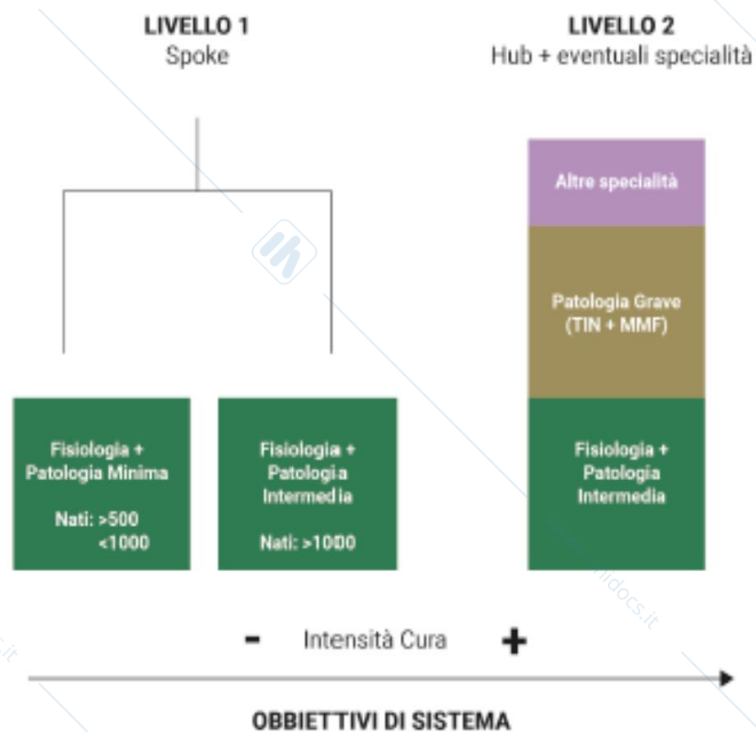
LIVELLO 1
Spoke

LIVELLO 2
Hub + eventuali specialità

Altre specialità

Patologia Grave
(TIN + MMF)

Fisiologia +
Patologia Minima

Nati: >500
<1000

Fisiologia +
Patologia
Intermedia

Nati: >1000

Fisiologia +
Patologia
Intermedia

- Intensità Cura +

OBBIETTIVI DI SISTEMA